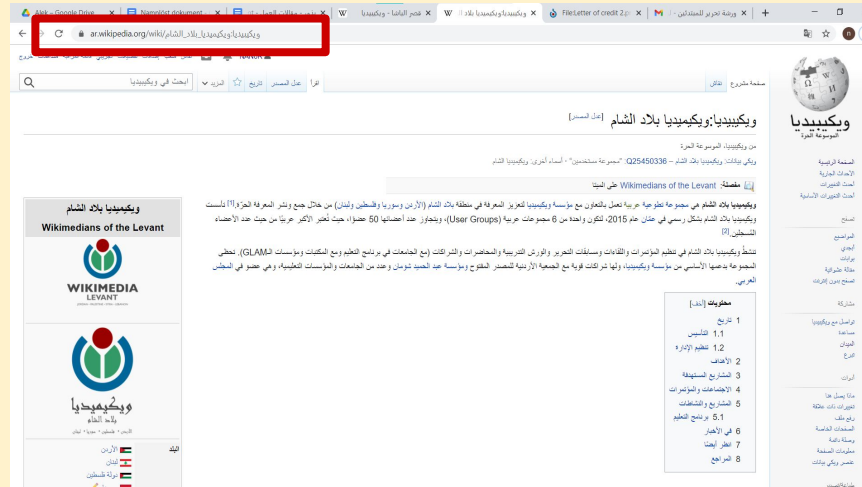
Alek - Google Drive
Namalöst dokument
فجر البادنا - ويكيبيديا
ويكيبيديا:ويكيميديا بلاد الشام
File:Letter of credit 2.jpg
ورشة تحرير للمبتدئين

ar.wikipedia.org/wiki/ويكيبيديا:ويكيميديا_بلاد_الشام

ويكيبيديا
الموسوعة الحرة

صفحة مشروع
نقاش
اقرأ
عدل المصدر
تاريخ
المزيد
ابحث في ويكيبيديا

ويكيبيديا:ويكيميديا بلاد الشام [عدل المصدر]

من ويكيبيديا، الموسوعة الحرة
ويكي بيانات: ويكيميديا بلاد الشام – Q25450336 "مجموعة مستخدمين" · أسماء أخرى: ويكيميديا الشام

مقصلة: Wikimedians of the Levant على الميتا

ويكيميديا بلاد الشام هي مجموعة تطوعية عربية تعمل بالتعاون مع مؤسسة ويكيميديا لتعزيز المعرفة في منطقة بلاد الشام (الأردن وسوريا وفلسطين ولبنان) من خلال جمع ونشر المعرفة الحرة.[1] تأسست ويكيميديا بلاد الشام بشكل رسمي في عمان عام 2015، لتكون واحدة من 6 مجموعات عربية (User Groups)، وبتجاوز عدد أعضائها 50 عضواً، حيث تُعتبر الأكبر عربياً من حيث عدد الأعضاء المسجلين.[2]

تنشط ويكيميديا بلاد الشام في تنظيم المؤتمرات واللقاءات ومسابقات التحرير والورش التدريبية والمحاضرات والشراكات (مع الجامعات في برنامج التعليم ومع المكتبات ومؤسسات الـGLAM). تحظى المجموعة بدعمها الأساسي من مؤسسة ويكيميديا، ولها شراكات قوية مع الجمعية الأردنية للمصدر المفتوح ومؤسسة عبد الحميد شومان وعدد من الجامعات والمؤسسات التعليمية، وهي عضو في المجلس العربي.

محتويات [أخف]
1 تاريخ
1.1 التأسيس
1.2 تنظيم الإدارة
2 الأهداف
3 المشاريع المستهدفة
4 الاجتماعات والمؤتمرات
5 المشاريع والنشاطات
5.1 برنامج التعليم
6 في الأخبار
7 انظر أيضاً
8 المراجع

ويكيميديا بلاد الشام
Wikimedians of the Levant
WIKIMEDIA
LEVANT
ويكيميديا
بلاد الشام
البلد
الأردن
لبنان
دولة فلسطين

الصفحة الرئيسية
الأحداث الجارية
أحدث التغييرات
أحدث التغييرات الأساسية
تصفح
المواضيع
أبجدي
بوابات
مقالة عشوائية
تصفح من دون إنترنت
مشاركة
تواصل مع ويكيبيديا
مساعدة
الميدان
تبرع
أدوات
ماذا يصل هنا
تغييرات ذات علاقة
رفع ملف
الصفحات الخاصة
وصلة دائمة
معلومات الصفحة
عنصر ويكي بيانات